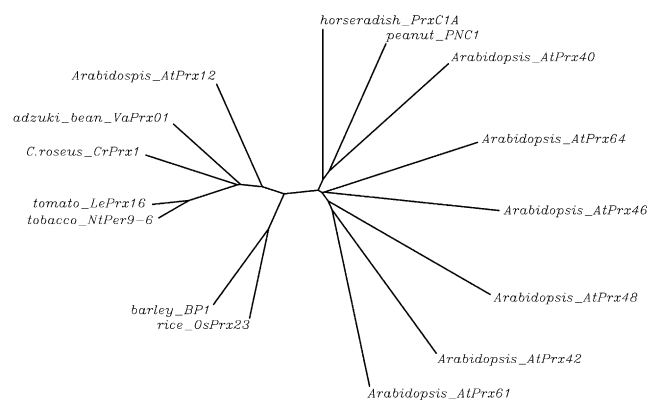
horseradish_PrxC1A
peanut_PNC1
Arabidospis_AtPrx12
Arabidopsis_AtPrx40
adzuki_bean_VaPrx01
Arabidopsis_AtPrx64
C.roseus_CrPrx1
tomato_LePrx16
tobacco_NtPer9-6
Arabidopsis_AtPrx46
barley_BP1
rice_OsPrx23
Arabidopsis_AtPrx48
Arabidopsis_AtPrx42
Arabidopsis_AtPrx61